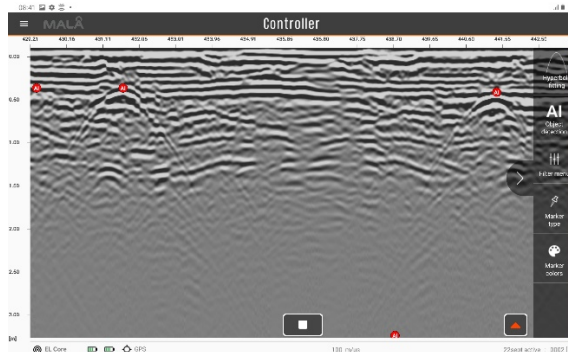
08:47

MALÅ

Controller

420.21 430.16 431.11 432.06 433.01 433.96 434.91 435.86 436.80 437.75 438.70 439.65 440.60 441.55 442.50

0.00
0.50
1.00
1.50
2.00
2.50
3.00
[m]

AI
AI
AI
AI

Hyperbola fitting

AI
Object detection

Filter menu

Marker type

Marker colors

EL Core GPS

130 m/us

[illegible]